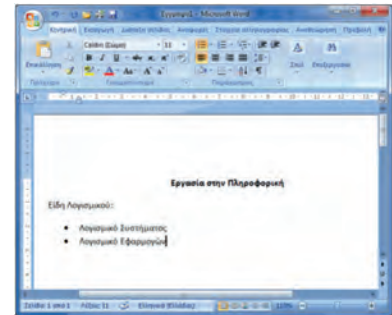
Έγγραφο1 - Microsoft Word

Κεντρική Εισαγωγή Διάταξη σελίδας Αναφορές Στοιχεία αλληλογραφίας Αναθεώρηση Προβολή

Calibri (Σώμα) 11

Επικόλληση

Πρόχειρο Γραμματοσειρά Παράγραφος

Στυλ Επεξεργασία

Εργασία στην Πληροφορική

Είδη Λογισμικού:

• Λογισμικό Συστήματος
• Λογισμικό Εφαρμογών

Σελίδα: 1 από 1 Λέξεις: 11 Ελληνικά (Ελλάδα) 110%